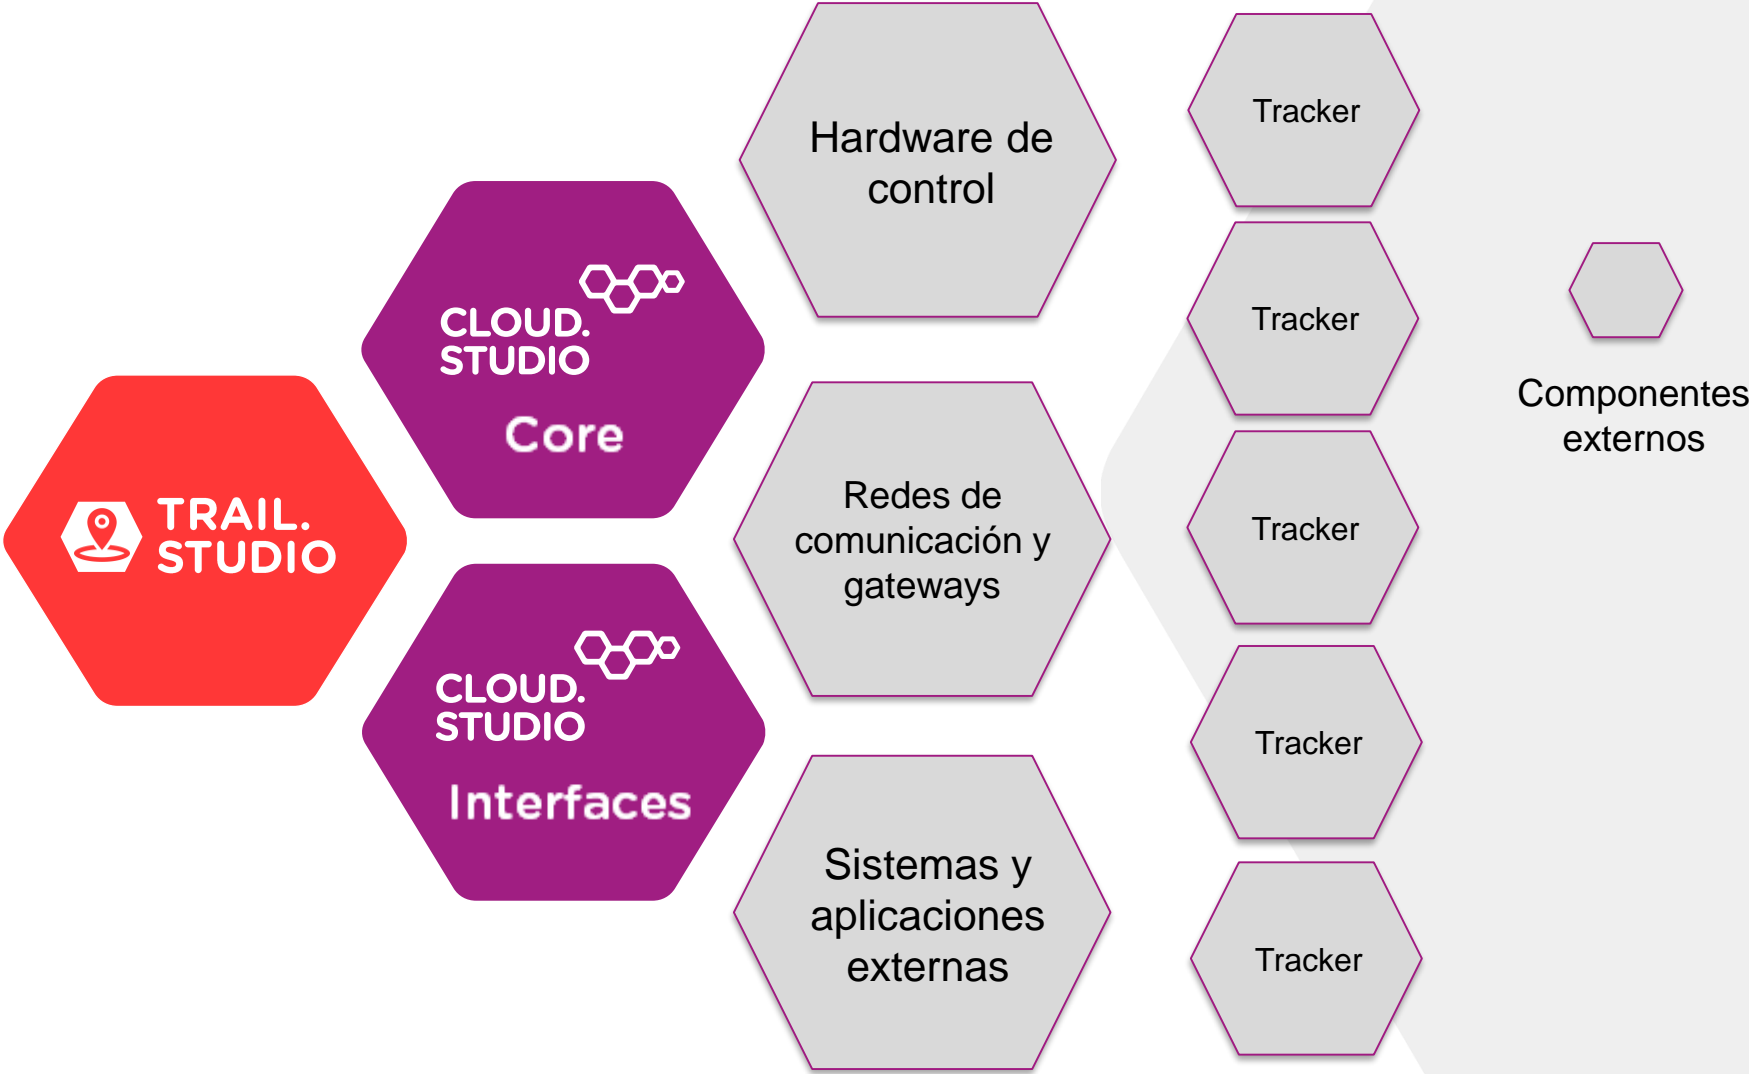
TRAIL.
STUDIO

CLOUD.
STUDIO
Core

CLOUD.
STUDIO
Interfaces

Hardware de control

Redes de comunicación y gateways

Sistemas y aplicaciones externas

Tracker

Tracker

Tracker

Tracker

Tracker

Componentes externos